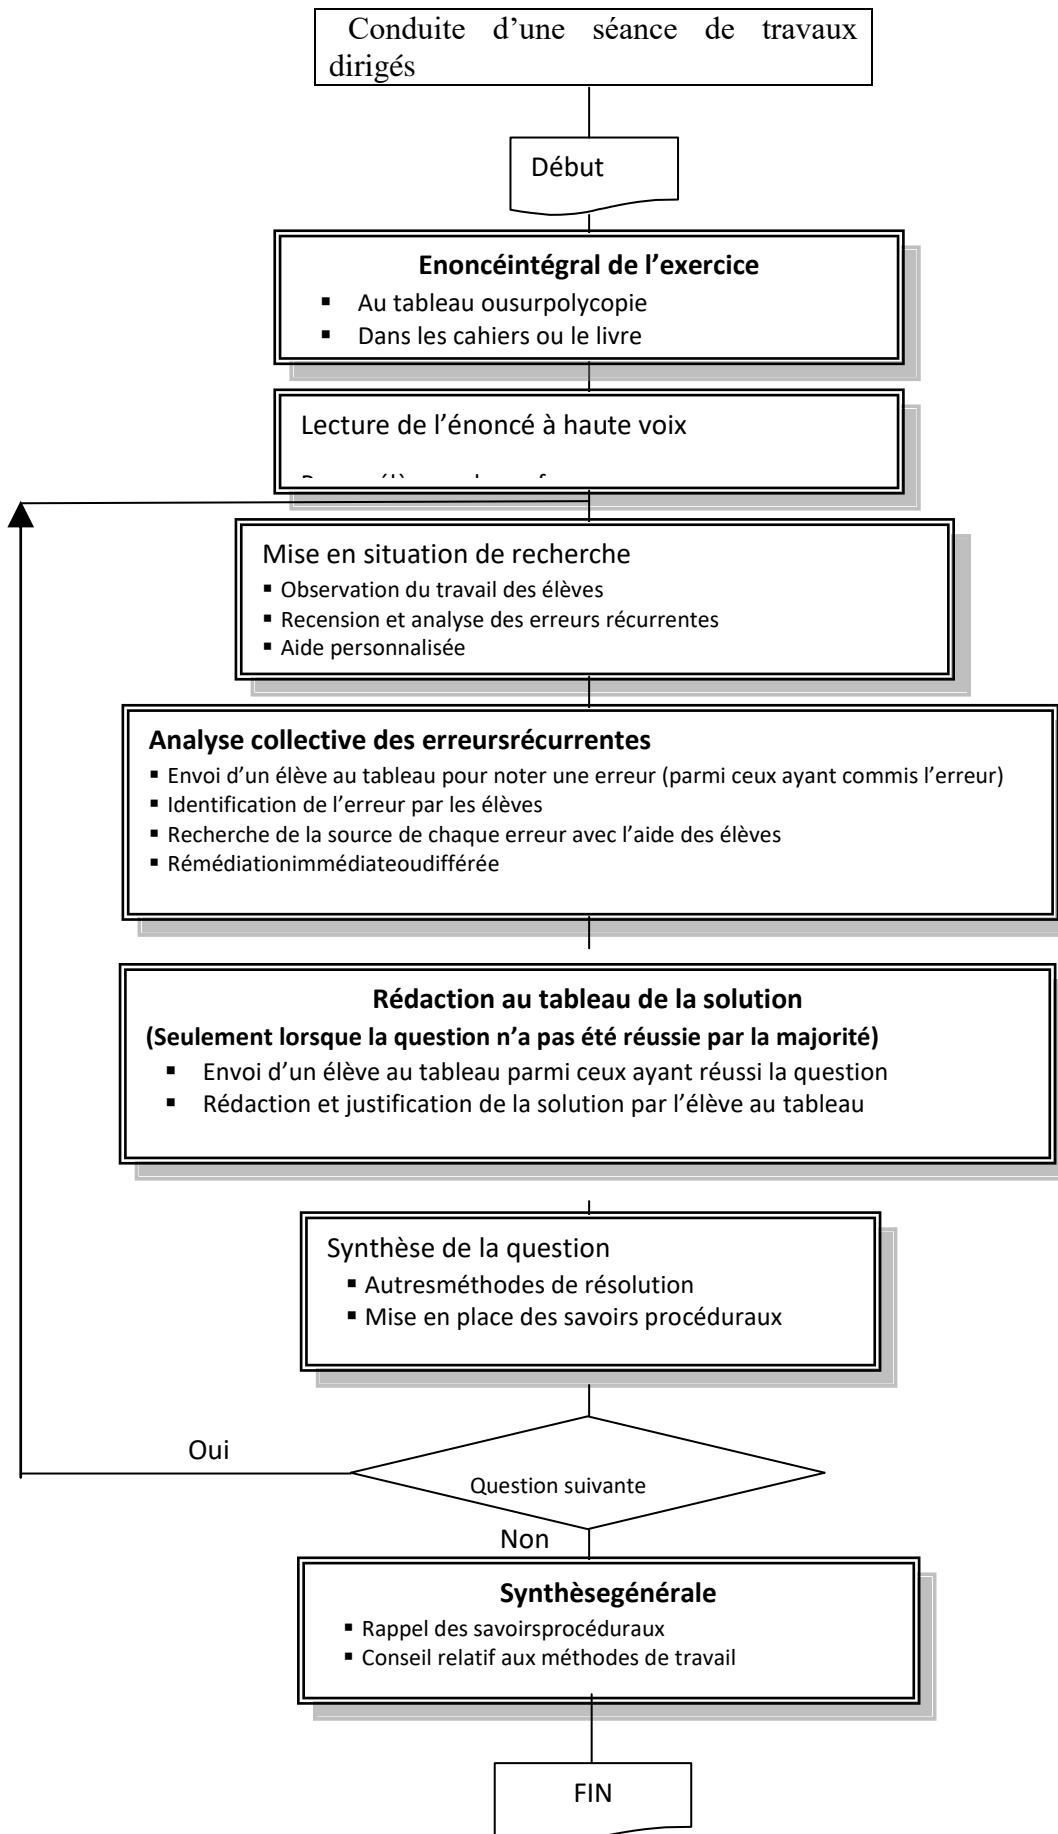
Conduite d'une séance de travaux dirigés

Début

**Enoncéintégral de l'exercice**
- Au tableau ousurpolycopie
- Dans les cahiers ou le livre

Lecture de l'énoncé à haute voix

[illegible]

Mise en situation de recherche
- Observation du travail des élèves
- Recension et analyse des erreurs récurrentes
- Aide personnalisée

**Analyse collective des erreursrécurrentes**
- Envoi d'un élève au tableau pour noter une erreur (parmi ceux ayant commis l'erreur)
- Identification de l'erreur par les élèves
- Recherche de la source de chaque erreur avec l'aide des élèves
- Rémédiationimmédiateoudifférée

**Rédaction au tableau de la solution**
**(Seulement lorsque la question n'a pas été réussie par la majorité)**
- Envoi d'un élève au tableau parmi ceux ayant réussi la question
- Rédaction et justification de la solution par l'élève au tableau

Synthèse de la question
- Autresméthodes de résolution
- Mise en place des savoirs procéduraux

Oui

Question suivante

Non

**Synthèsegénérale**
- Rappel des savoirsprocéduraux
- Conseil relatif aux méthodes de travail

FIN